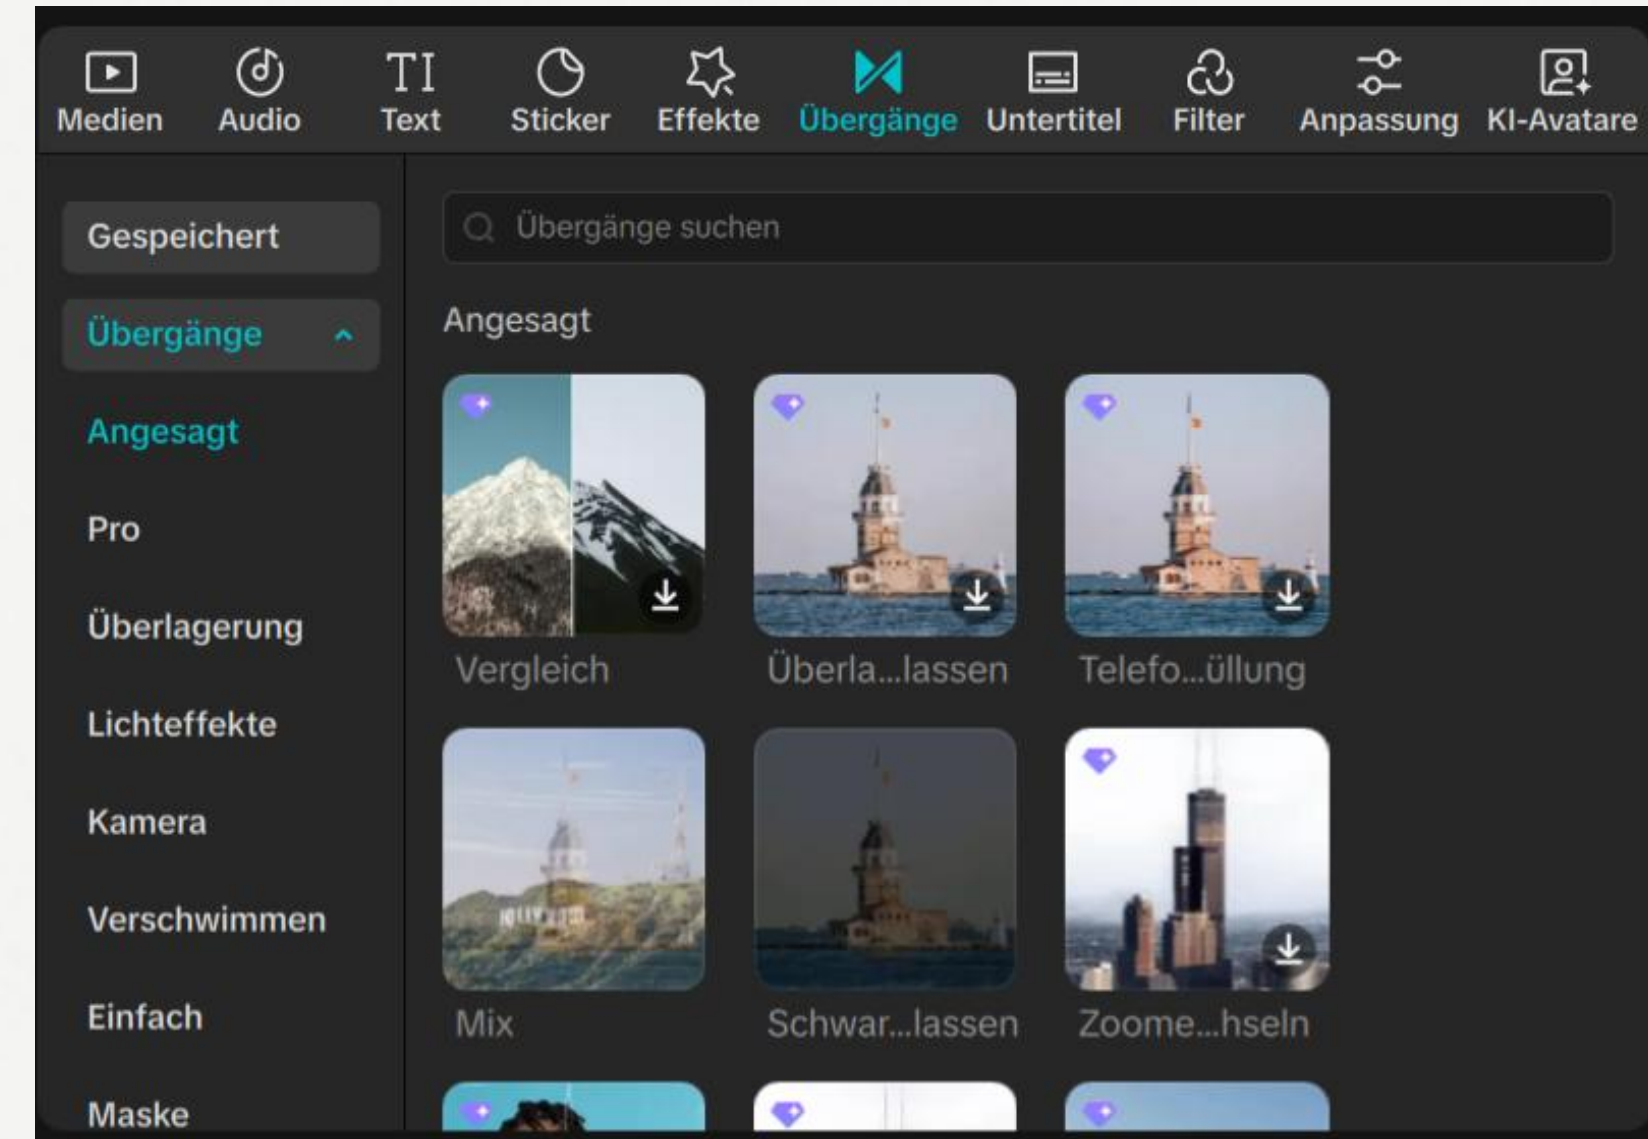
Medien Audio Text Sticker Effekte Übergänge Untertitel Filter Anpassung KI-Avatare

Gespeichert

Übergänge

Angesagt

Pro

Überlagerung

Lichteffekte

Kamera

Verschwimmen

Einfach

Maske

Übergänge suchen

Angesagt

Vergleich

Überla...lassen

Telefo...üllung

Mix

Schwar...lassen

Zoome...hseln